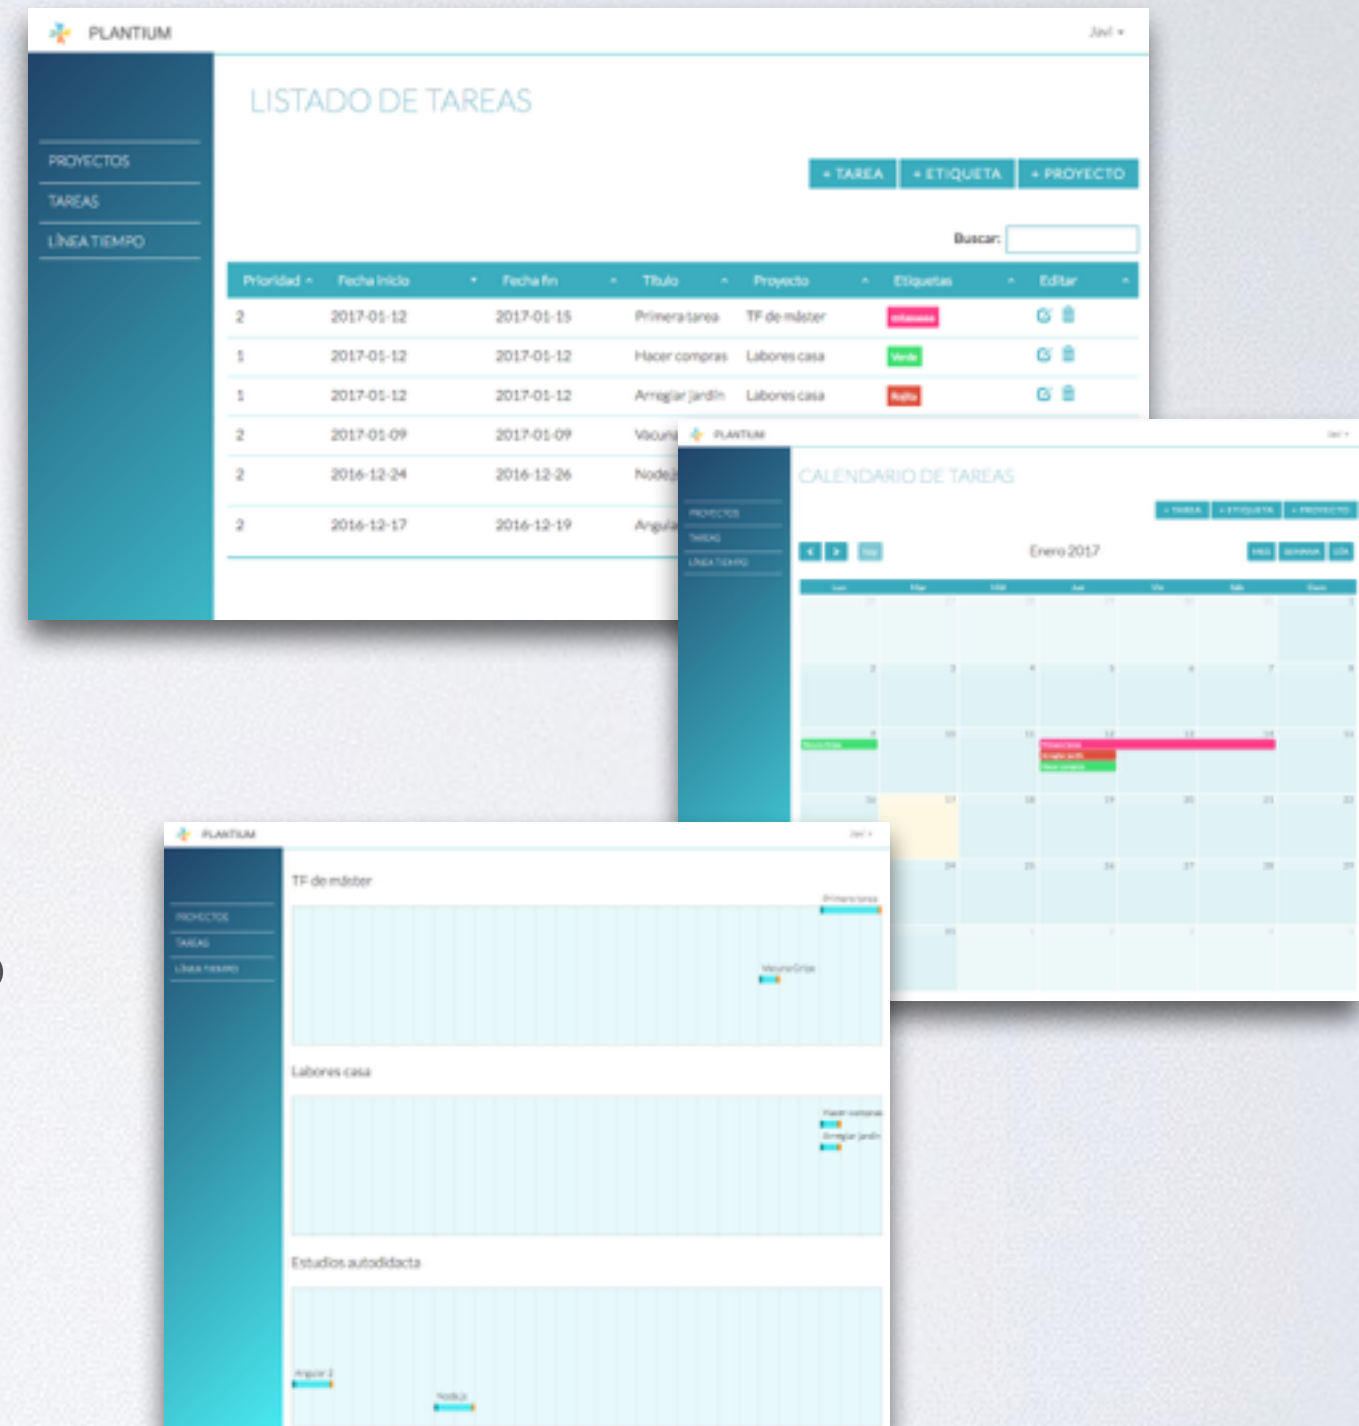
PLANTIUM

Javi ▾

PROYECTOS
TAREAS
LÍNEA TIEMPO

LISTADO DE TAREAS

+ TAREA
+ ETIQUETA
+ PROYECTO

Buscar:

| Prioridad | Fecha inicio | Fecha fin | Título | Proyecto | Etiquetas | Editar |
|---|---|---|---|---|---|---|
| 2 | 2017-01-12 | 2017-01-15 | Primera tarea | TF de máster | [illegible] | |
| 1 | 2017-01-12 | 2017-01-12 | Hacer compras | Labores casa | Verde | |
| 1 | 2017-01-12 | 2017-01-12 | Arreglar jardín | Labores casa | Rojita | |
| 2 | 2017-01-09 | 2017-01-09 | Vacun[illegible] | | | |
| 2 | 2016-12-24 | 2016-12-26 | Nodej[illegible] | | | |
| 2 | 2016-12-17 | 2016-12-19 | Angula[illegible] | | | |

PLANTIUM

Javi ▾

PROYECTOS
TAREAS
LÍNEA TIEMPO

CALENDARIO DE TAREAS

+ TAREA
+ ETIQUETA
+ PROYECTO

Enero 2017

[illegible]

PLANTIUM

Javi ▾

PROYECTOS
TAREAS
LÍNEA TIEMPO

TF de máster

Primera tarea

Vacuna Gripe

Labores casa

Hacer compras

Arreglar jardín

Estudios autodidacta

Angular 2

NodeJs